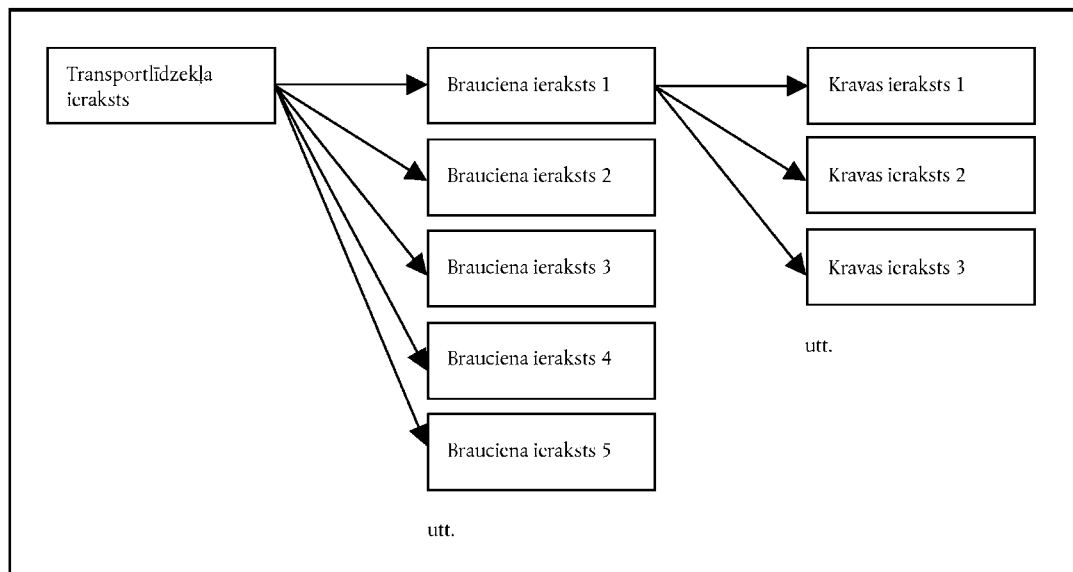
Transportlīdzekļa ieraksts

Brauciena ieraksts 1

Brauciena ieraksts 2

Brauciena ieraksts 3

Brauciena ieraksts 4

Brauciena ieraksts 5

utt.

Kravas ieraksts 1

Kravas ieraksts 2

Kravas ieraksts 3

utt.